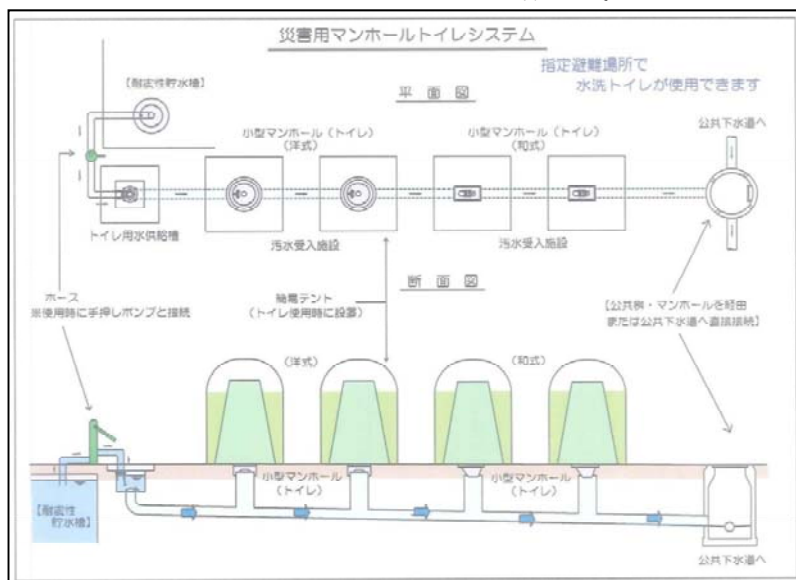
災害用マンホールトイレシステム

指定避難場所で
水洗トイレが使用できます

【耐震性貯水槽】

平面図

小型マンホール（トイレ）
（洋式）

小型マンホール（トイレ）
（和式）

公共下水道へ

トイレ用水供給槽

汚水受入施設

汚水受入施設

断面図

ホース
※使用時に手押しポンプと接続

簡易テント
（トイレ使用時に設置）

【公共桝・マンホールを経由
又は公共下水道へ直接接続】

（洋式）

（和式）

【耐震性
貯水槽】

小型マンホール
（トイレ）

小型マンホール
（トイレ）

公共下水道へ